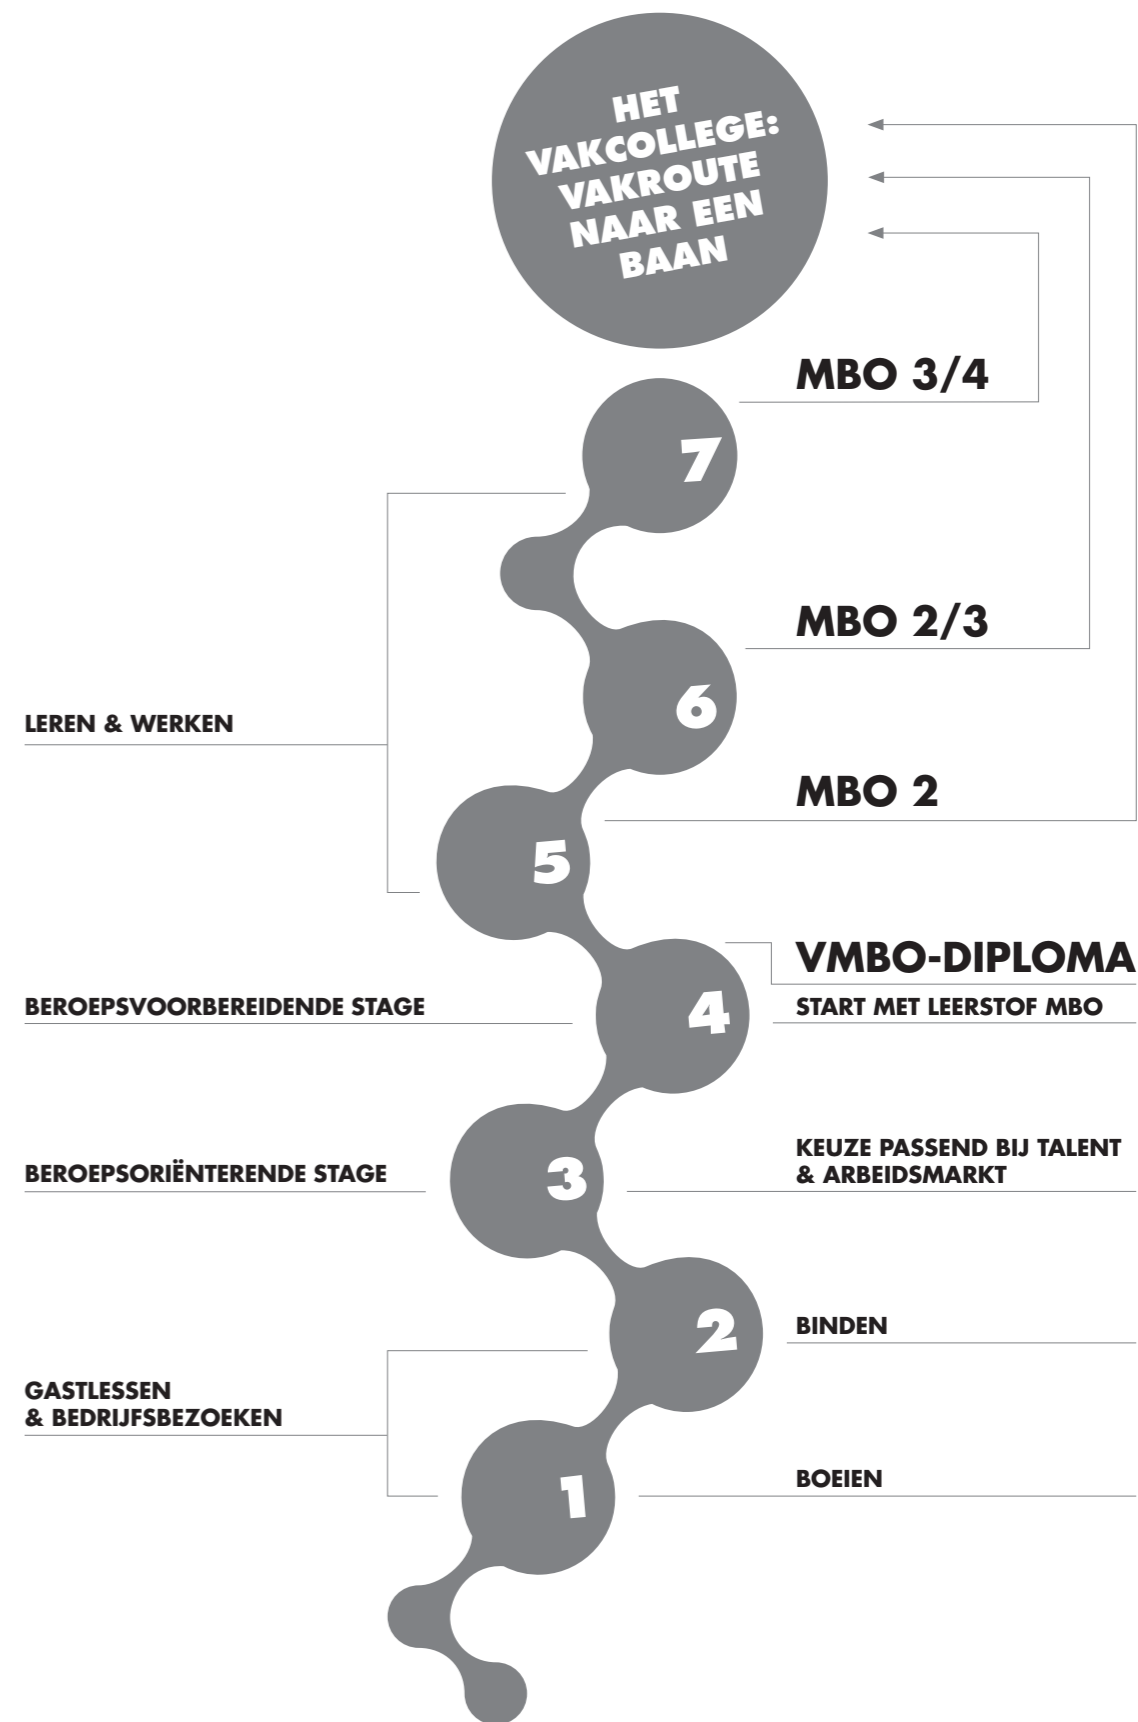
HET VAKCOLLEGE: VAKROUTE NAAR EEN BAAN

MBO 3/4

7

MBO 2/3

6

LEREN & WERKEN

MBO 2

5

VMBO-DIPLOMA

BEROEPSVOORBEREIDENDE STAGE

4

START MET LEERSTOF MBO

BEROEPSORIËNTERENDE STAGE

3

KEUZE PASSEND BIJ TALENT & ARBEIDSMARKT

2

BINDEN

GASTLESSEN & BEDRIJFSBEZOEKEN

1

BOEIEN